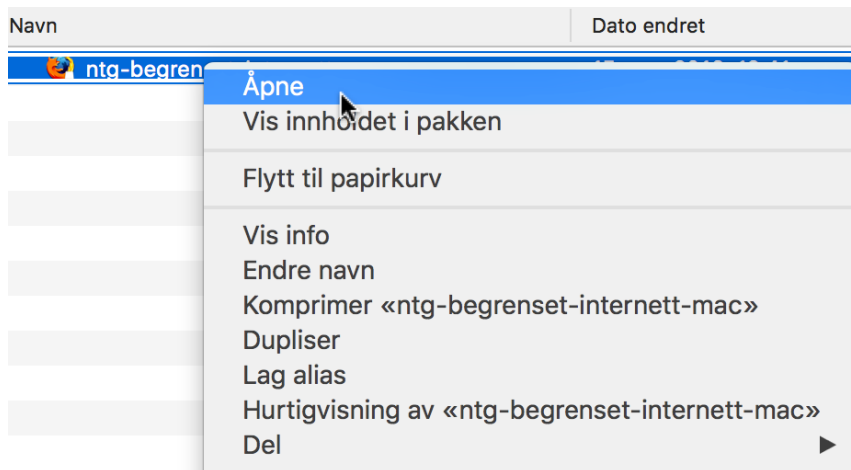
Navn | Dato endret

ntg-begren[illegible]

Åpne
Vis innholdet i pakken

Flytt til papirkurv

Vis info
Endre navn
Komprimer «ntg-begrenset-internett-mac»
Dupliser
Lag alias
Hurtigvisning av «ntg-begrenset-internett-mac»
Del ▶